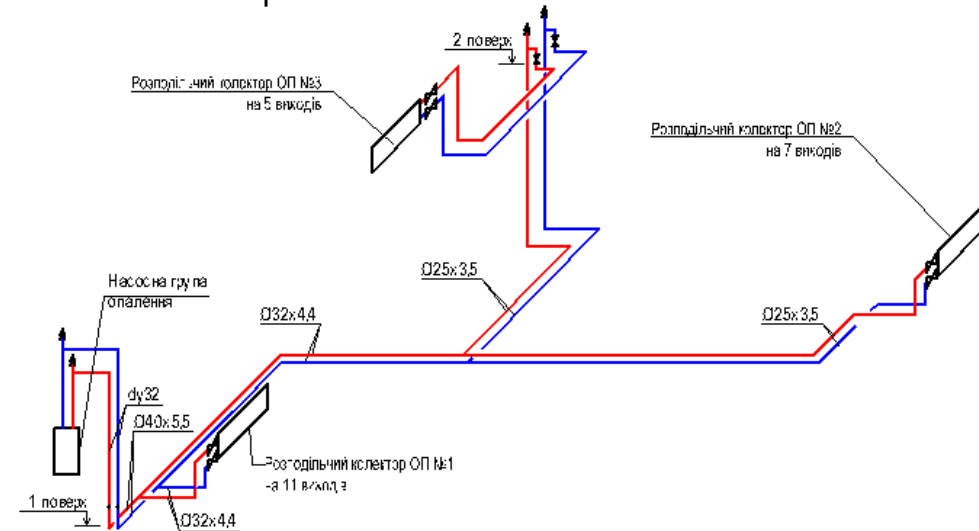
2 поверх

Розподільчий колектор ОП №3
на 5 виходів

Розподільчий колектор ОП №2
на 7 виходів

Ø25x3,5

Насосна група
опалення

Ø32x4,4

Ø25x3,5

dy32

Ø40x5,5

Розподільчий колектор ОП №1
на 11 виходів

1 поверх

Ø32x4,4